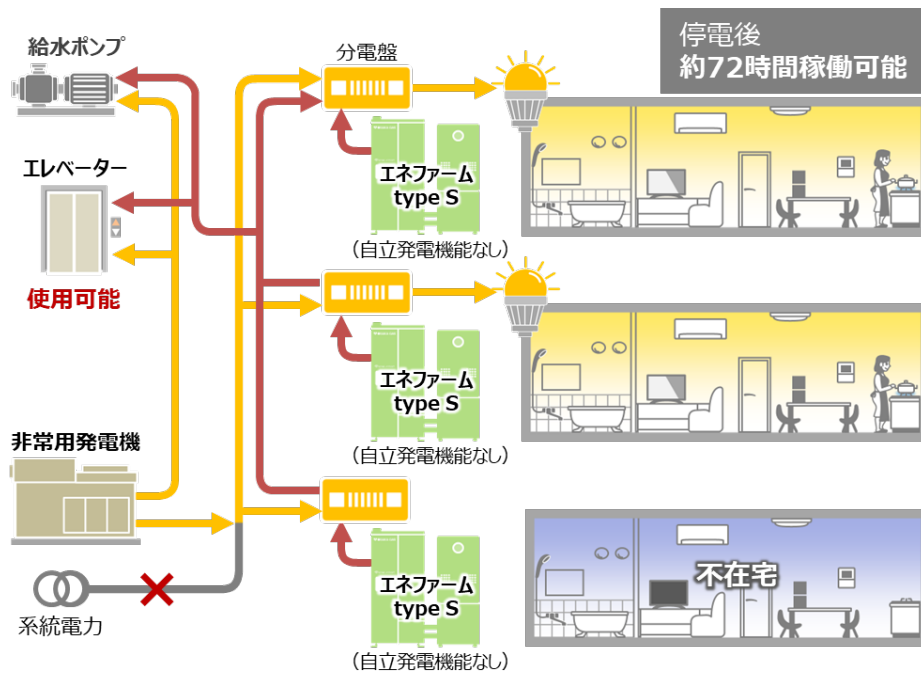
給水ポンプ

エレベーター

使用可能

非常用発電機

系統電力

分電盤

エネファーム
type S

（自立発電機能なし）

エネファーム
type S

（自立発電機能なし）

エネファーム
type S

（自立発電機能なし）

停電後
約72時間稼働可能

不在宅